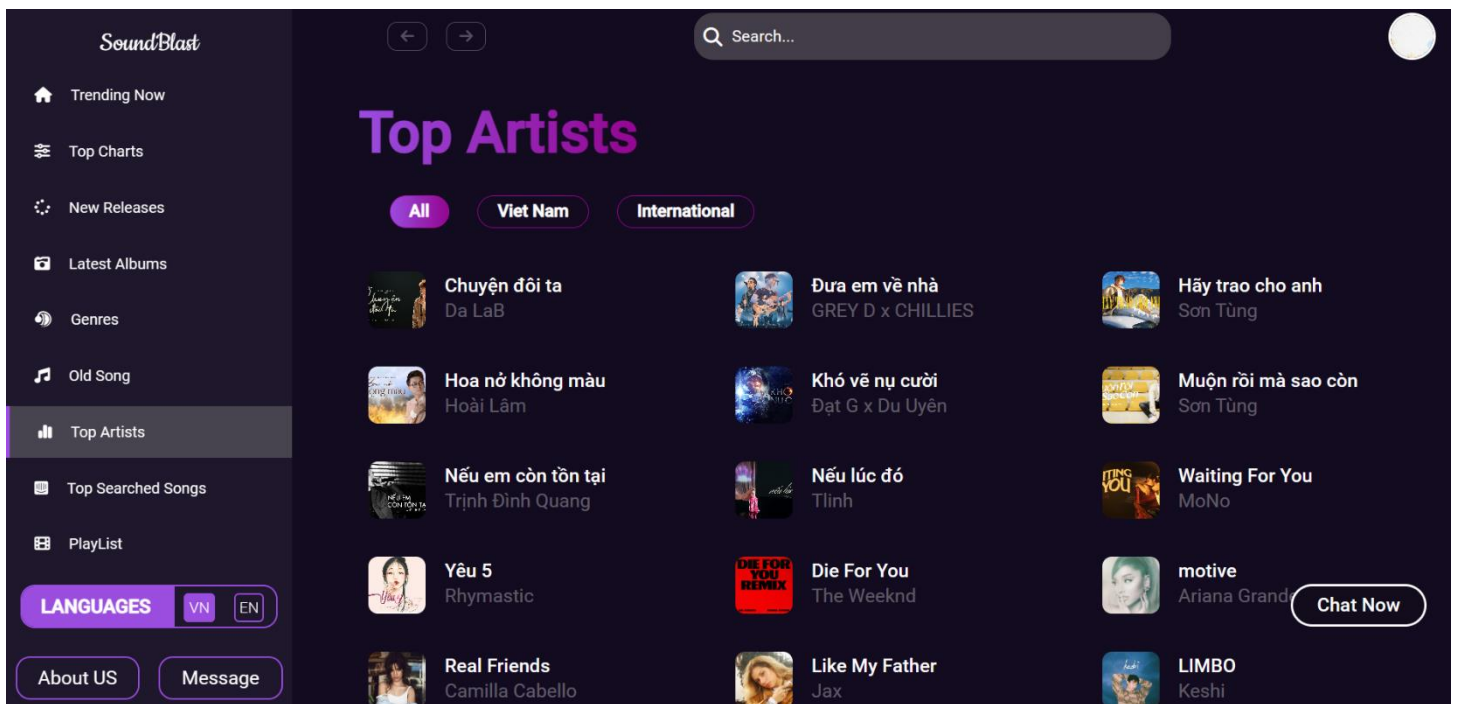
SoundBlast

Trending Now

Top Charts

New Releases

Latest Albums

Genres

Old Song

Top Artists

Top Searched Songs

PlayList

LANGUAGES VN EN

About US

Message

Search...

Top Artists

All Viet Nam International

Chuyện đôi ta
Da LaB

Đưa em về nhà
GREY D x CHILLIES

Hãy trao cho anh
Sơn Tùng

Hoa nở không màu
Hoài Lâm

Khó vẽ nụ cười
Đạt G x Du Uyên

Muộn rồi mà sao còn
Sơn Tùng

Nếu em còn tồn tại
Trịnh Đình Quang

Nếu lúc đó
Tlinh

Waiting For You
MoNo

Yêu 5
Rhymastic

Die For You
The Weeknd

motive
Ariana Grande

Chat Now

Real Friends
Camilla Cabello

Like My Father
Jax

LIMBO
Keshi